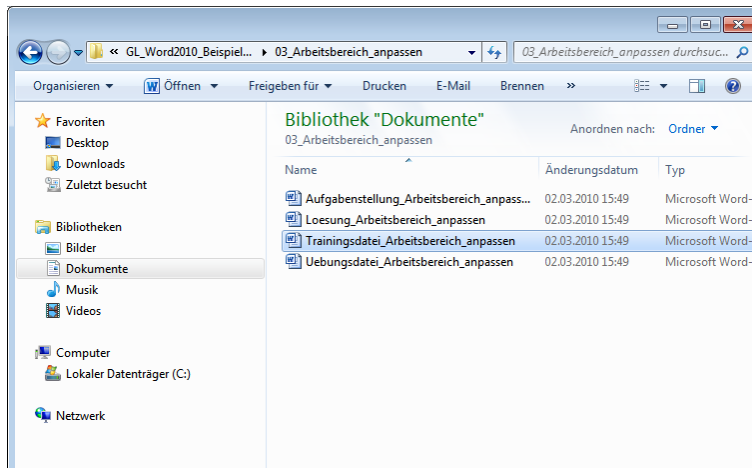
« GL_Word2010_Beispiel... ▸ 03_Arbeitsbereich_anpassen

03_Arbeitsbereich_anpassen durchsuc...

Organisieren ▾ Öffnen ▾ Freigeben für ▾ Drucken E-Mail Brennen »

Favoriten
Desktop
Downloads
Zuletzt besucht

Bibliotheken
Bilder
Dokumente
Musik
Videos

Computer
Lokaler Datenträger (C:)

Netzwerk

Bibliothek "Dokumente"
03_Arbeitsbereich_anpassen

Anordnen nach: Ordner ▾

| Name | Änderungsdatum | Typ |
|---|---|---|
| Aufgabenstellung_Arbeitsbereich_anpass... | 02.03.2010 15:49 | Microsoft Word- |
| Loesung_Arbeitsbereich_anpassen | 02.03.2010 15:49 | Microsoft Word- |
| Trainingsdatei_Arbeitsbereich_anpassen | 02.03.2010 15:49 | Microsoft Word- |
| Uebungsdatei_Arbeitsbereich_anpassen | 02.03.2010 15:49 | Microsoft Word- |